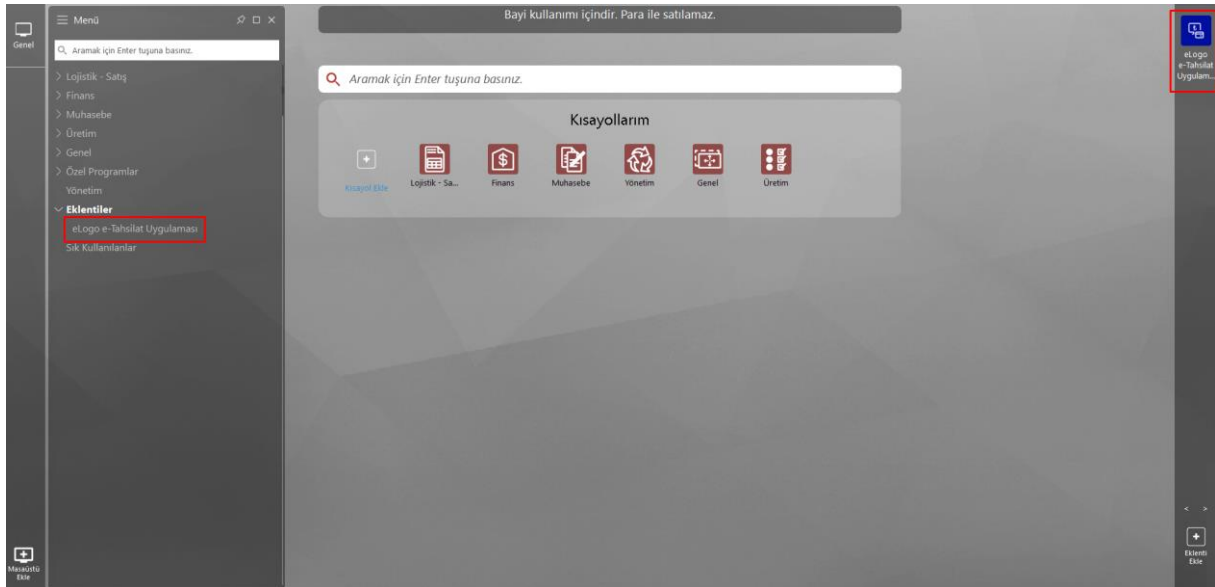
Genel

Menü

Aramak için Enter tuşuna basınız.

Lojistik - Satış
Finans
Muhasebe
Üretim
Genel
Özel Programlar
Yönetim
Eklentiler
eLogo e-Tahsilat Uygulaması
Sık Kullanılanlar

Masaüstü Ekle

Bayi kullanımı içindir. Para ile satılamaz.

Aramak için Enter tuşuna basınız.

Kısayollarım

Kısayol Ekle
Lojistik - Sa...
Finans
Muhasebe
Yönetim
Genel
Üretim

eLogo e-Tahsilat Uygulam...

< >

Eklenti Ekle